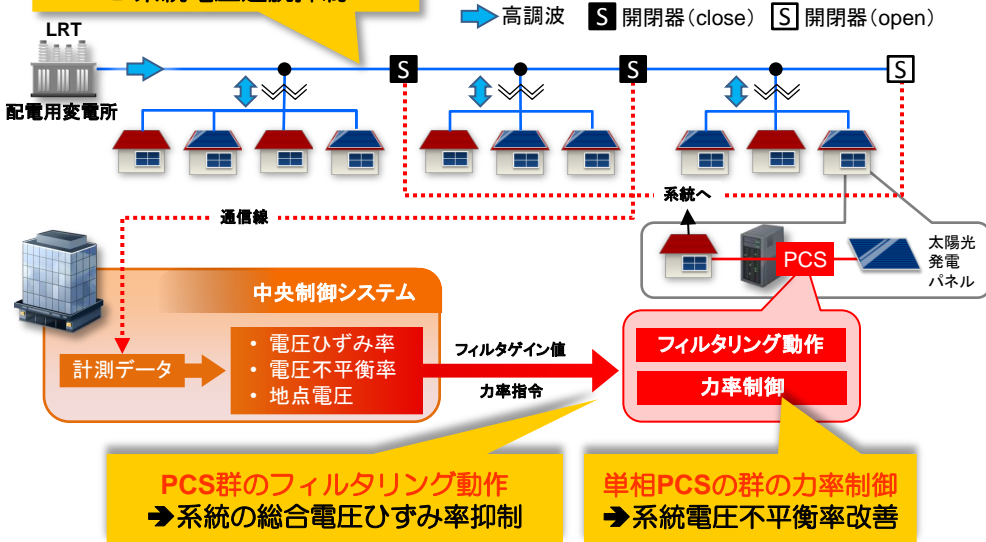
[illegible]

高調波 S 開閉器(close) S 開閉器(open)

LRT

配電用変電所

S S S

通信線

系統へ

PCS

太陽光発電パネル

中央制御システム

計測データ

・電圧ひずみ率
・電圧不平衡率
・地点電圧

フィルタゲイン値

力率指令

フィルタリング動作

力率制御

PCS群のフィルタリング動作
➔系統の総合電圧ひずみ率抑制

単相PCSの群の力率制御
➔系統電圧不平衡率改善